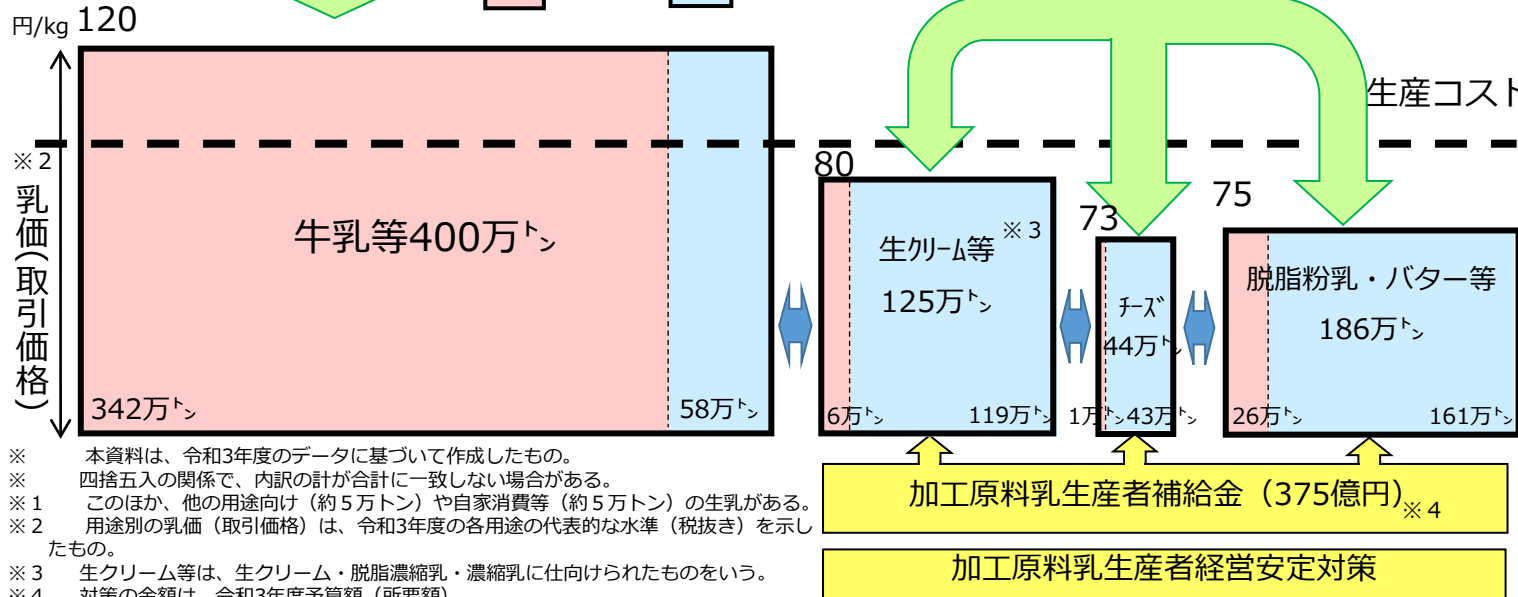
円/kg 120

生産コスト

※2
乳価(取引価格)

牛乳等400万トン

342万トン
58万トン

80
生クリーム等 ※3
125万トン
6万トン
119万トン

73
チーズ
44万トン
1万トン 43万トン

75
脱脂粉乳・バター等
186万トン
26万トン
161万トン

加工原料乳生産者補給金(375億円)※4

加工原料乳生産者経営安定対策

※ 本資料は、令和3年度のデータに基づいて作成したもの。
※ 四捨五入の関係で、内訳の計が合計に一致しない場合がある。
※1 このほか、他の用途向け(約5万トン)や自家消費等(約5万トン)の生乳がある。
※2 用途別の乳価(取引価格)は、令和3年度の各用途の代表的な水準(税抜き)を示したもの。
※3 生クリーム等は、生クリーム・脱脂濃縮乳・濃縮乳に仕向けられたものをいう。
※4 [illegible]